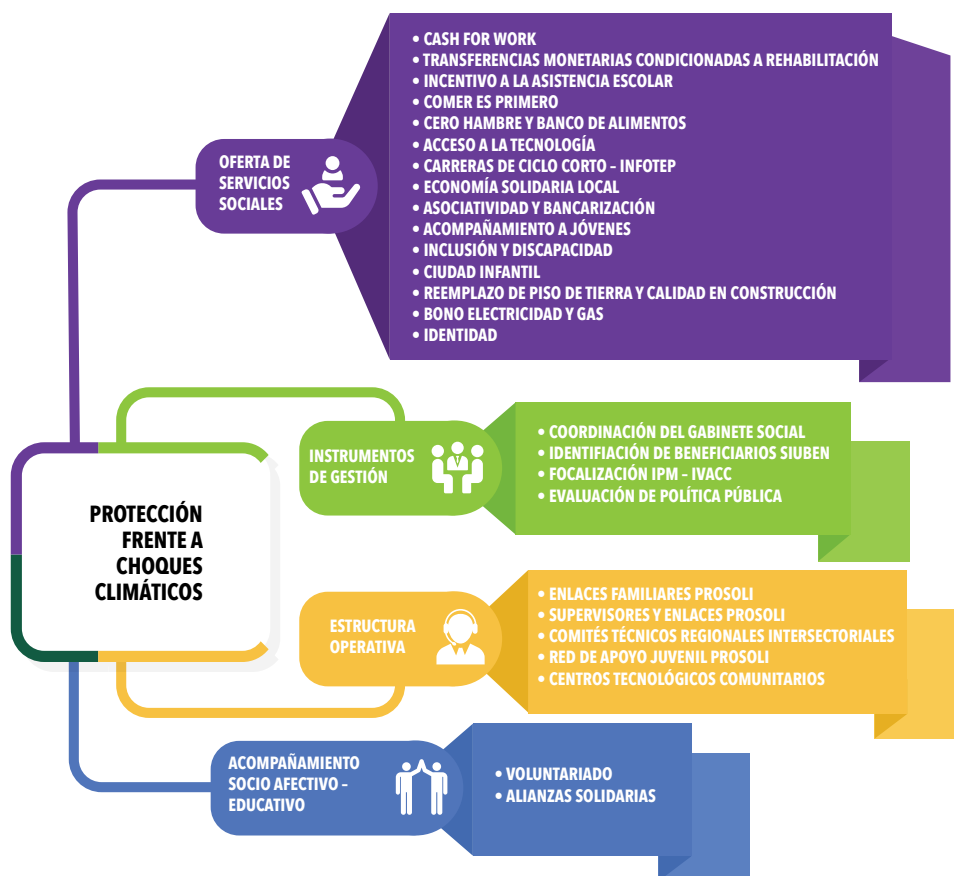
PROTECCIÓN FRENTE A CHOQUES CLIMÁTICOS

OFERTA DE SERVICIOS SOCIALES

• CASH FOR WORK
• TRANSFERENCIAS MONETARIAS CONDICIONADAS A REHABILITACIÓN
• INCENTIVO A LA ASISTENCIA ESCOLAR
• COMER ES PRIMERO
• CERO HAMBRE Y BANCO DE ALIMENTOS
• ACCESO A LA TECNOLOGÍA
• CARRERAS DE CICLO CORTO – INFOTEP
• ECONOMÍA SOLIDARIA LOCAL
• ASOCIATIVIDAD Y BANCARIZACIÓN
• ACOMPAÑAMIENTO A JÓVENES
• INCLUSIÓN Y DISCAPACIDAD
• CIUDAD INFANTIL
• REEMPLAZO DE PISO DE TIERRA Y CALIDAD EN CONSTRUCCIÓN
• BONO ELECTRICIDAD Y GAS
• IDENTIDAD

INSTRUMENTOS DE GESTIÓN

• COORDINACIÓN DEL GABINETE SOCIAL
• IDENTIFIACIÓN DE BENEFICIARIOS SIUBEN
• FOCALIZACIÓN IPM – IVACC
• EVALUACIÓN DE POLÍTICA PÚBLICA

ESTRUCTURA OPERATIVA

• ENLACES FAMILIARES PROSOLI
• SUPERVISORES Y ENLACES PROSOLI
• COMITÉS TÉCNICOS REGIONALES INTERSECTORIALES
• RED DE APOYO JUVENIL PROSOLI
• CENTROS TECNOLÓGICOS COMUNITARIOS

ACOMPAÑAMIENTO SOCIO AFECTIVO – EDUCATIVO

• VOLUNTARIADO
• ALIANZAS SOLIDARIAS